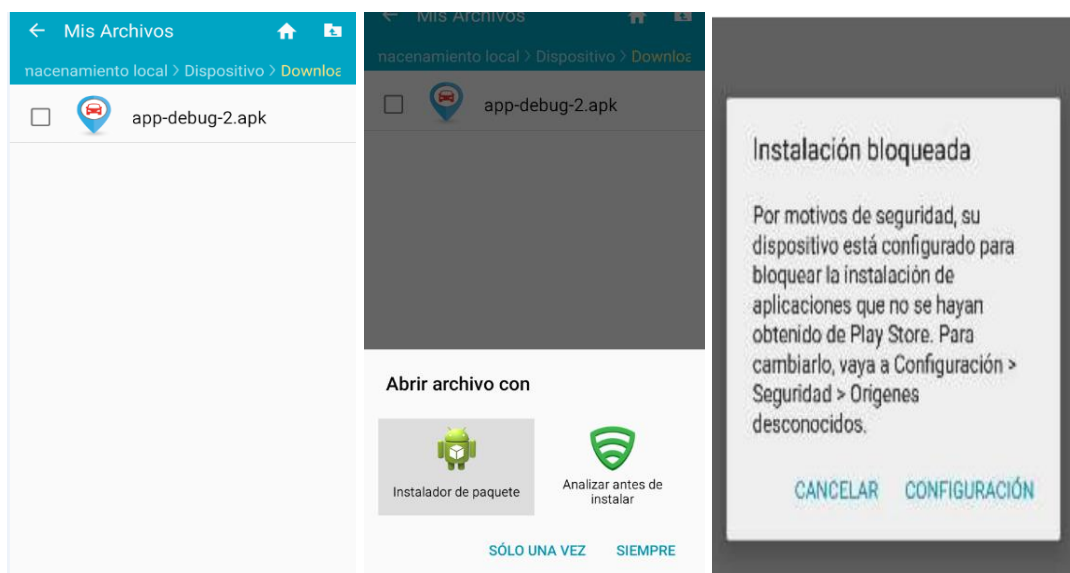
← Mis Archivos

nacenamiento local > Dispositivo > Downloa

app-debug-2.apk

Mis Archivos

nacenamiento local > Dispositivo > Downloa

app-debug-2.apk

Abrir archivo con

Instalador de paquete

Analizar antes de instalar

SÓLO UNA VEZ SIEMPRE

Instalación bloqueada

Por motivos de seguridad, su dispositivo está configurado para bloquear la instalación de aplicaciones que no se hayan obtenido de Play Store. Para cambiarlo, vaya a Configuración > Seguridad > Orígenes desconocidos.

CANCELAR CONFIGURACIÓN